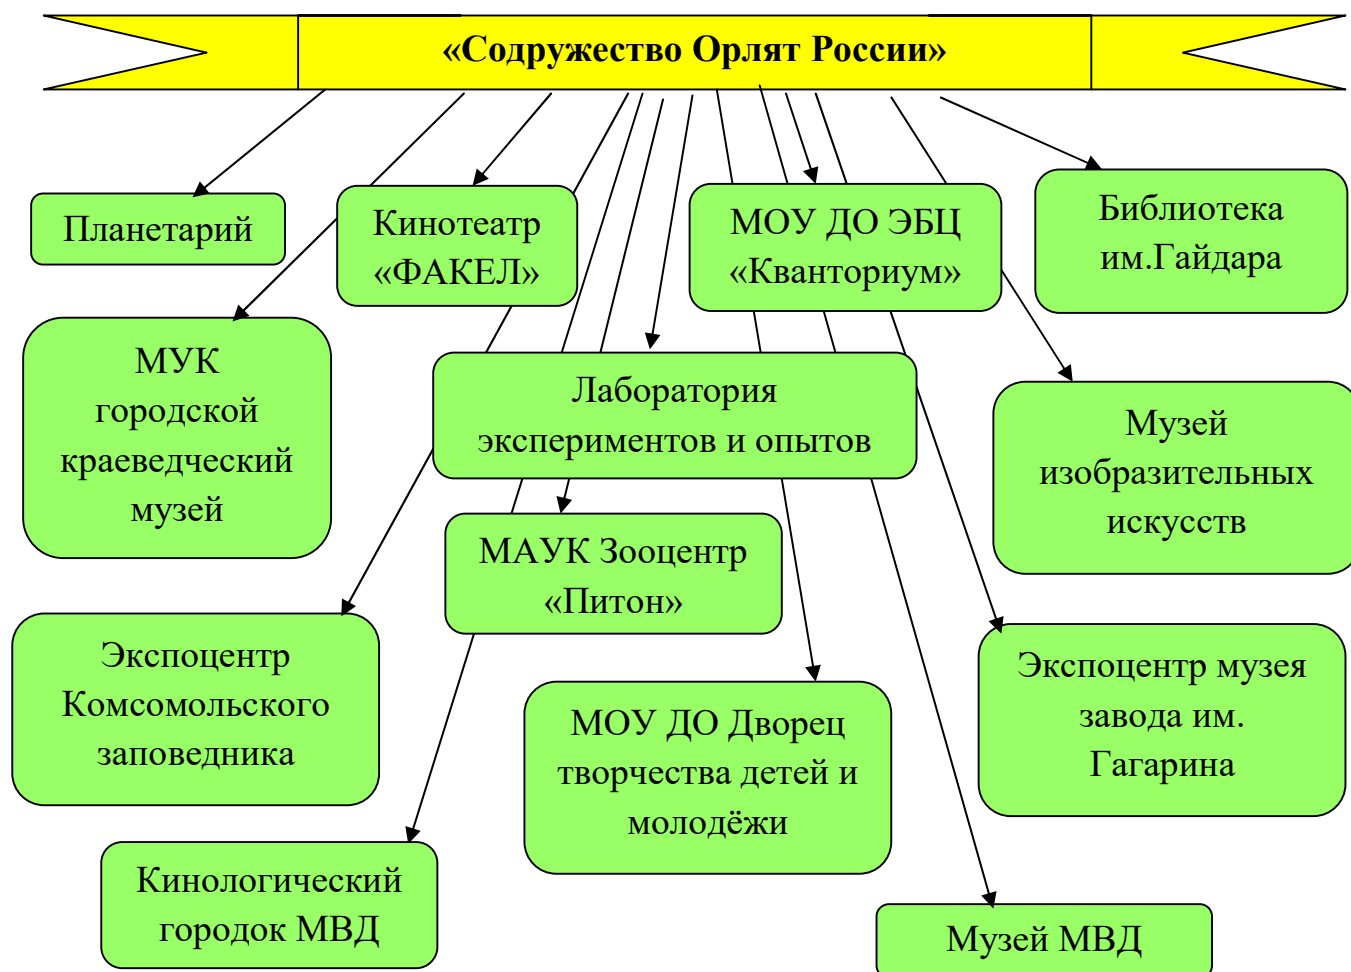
«Содружество Орлят России»

Планетарий

Кинотеатр «ФАКЕЛ»

МОУ ДО ЭБЦ «Кванториум»

Библиотека им.Гайдара

МУК городской краеведческий музей

Лаборатория экспериментов и опытов

Музей изобразительных искусств

МАУК Зооцентр «Питон»

Экспоцентр Комсомольского заповедника

Экспоцентр музея завода им. Гагарина

МОУ ДО Дворец творчества детей и молодёжи

Кинологический городок МВД

Музей МВД